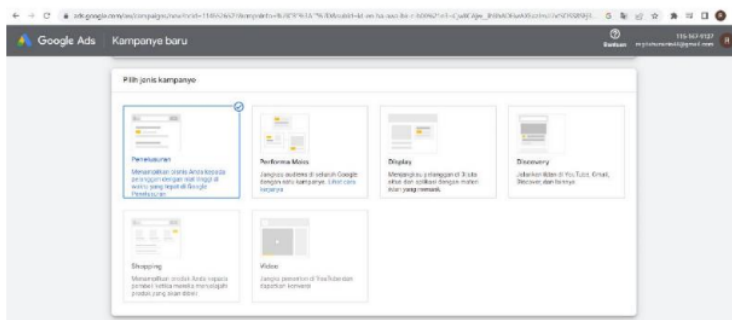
ads.google.com/aw/campaigns/new?ocid=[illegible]

Google Ads | Kampanye baru

Bantuan

116-567-9127
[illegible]@gmail.com

Pilih jenis kampanye

Penelusuran
Menampilkan bisnis Anda kepada pelanggan dengan niat tinggi di waktu yang tepat di Google Penelusuran

Performa Maks
Jangkau audiens di seluruh Google dengan satu kampanye. Lihat cara kerjanya

Display
Menjangkau pelanggan di 3 juta situs dan aplikasi dengan materi iklan yang menarik

Discovery
Jalankan iklan di YouTube, Gmail, Discover, dan lainnya

Shopping
Menampilkan produk Anda kepada pembeli ketika mereka menjelajahi produk yang akan dibeli

Video
Jangkau penonton di YouTube dan dapatkan konversi